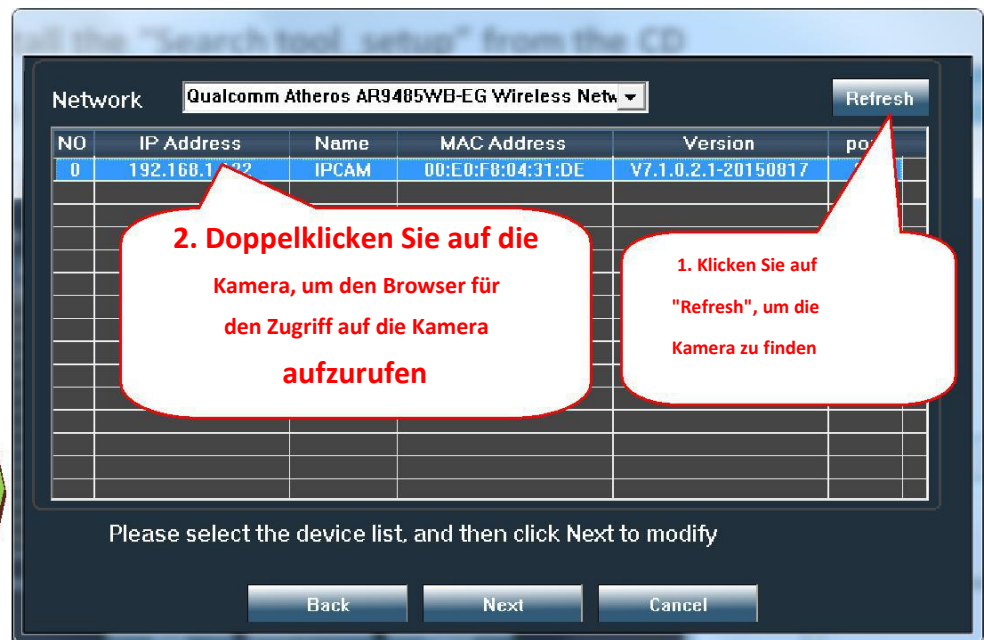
tall the "Search tool setup" from the CD

Network

Qualcomm Atheros AR9485WB-EG Wireless Netw

Refresh

| NO | IP Address | Name | MAC Address | Version | po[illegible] |
|---|---|---|---|---|---|
| 0 | 192.168.1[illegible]2 | IPCAM | 00:E0:F8:04:31:DE | V7.1.0.2.1-20150817 | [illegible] |

2. Doppelklicken Sie auf die Kamera, um den Browser für den Zugriff auf die Kamera aufzurufen

1. Klicken Sie auf "Refresh", um die Kamera zu finden

Please select the device list, and then click Next to modify

Back

Next

Cancel